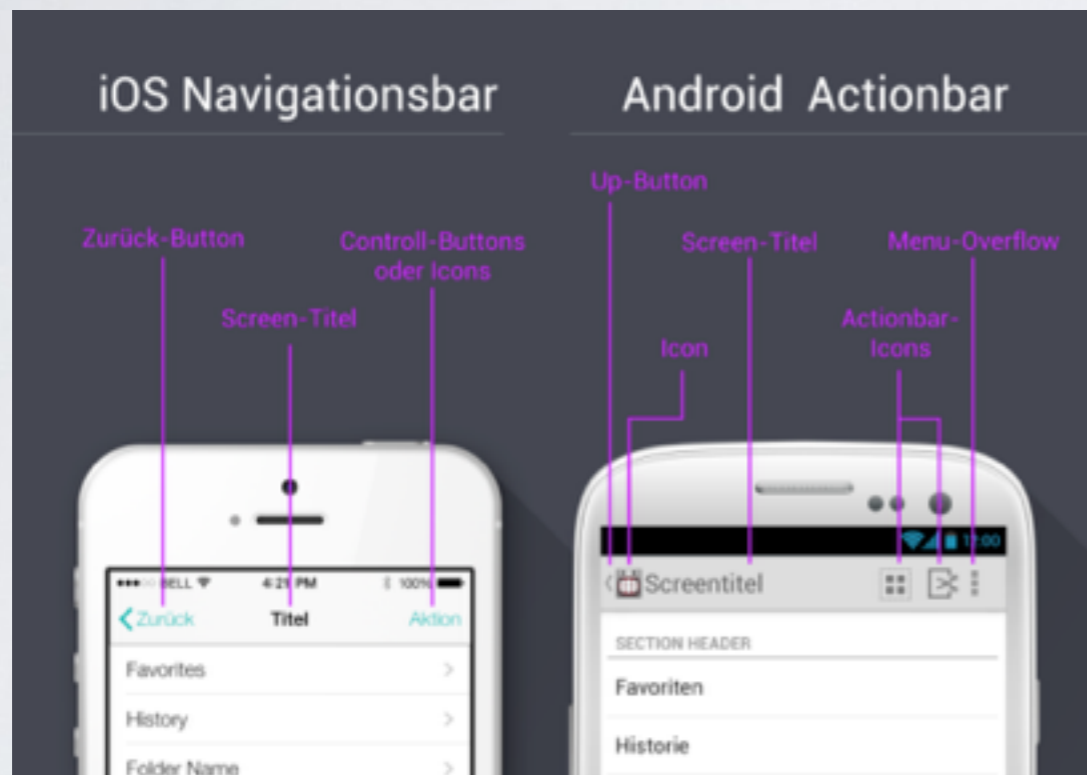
iOS Navigationsbar

Android Actionbar

Zurück-Button

Controll-Buttons oder Icons

Screen-Titel

●●●○○ BELL 4:21 PM 100%

< Zurück Titel Aktion

Favorites >

History >

Folder Name >

Up-Button

Screen-Titel

Menu-Overflow

Icon

Actionbar-Icons

11:00

Screentitel

SECTION HEADER

Favoriten

Historie